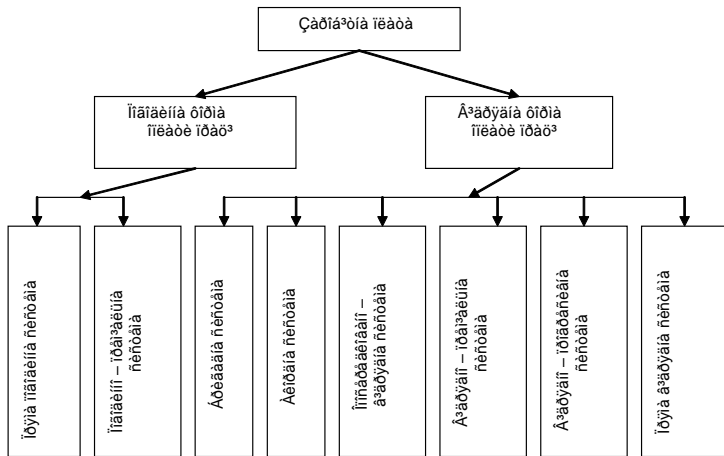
Çàðîá³òíà ïëàòà

Ïîãîäèííà ôîðìà îïëàòè ïðàö³

Â³äðÿäíà ôîðìà îïëàòè ïðàö³

Ïðÿìà ïîãîäèííà ñèñòåìà

Ïîãîäèííî – ïðåì³àëüíà ñèñòåìà

Àêîðäíà ñèñòåìà

Àêîðäíà ñèñòåìà

Ïîñåðåäíüî – â³äðÿäíà ñèñòåìà

Â³äðÿäíî – ïðåì³àëüíà ñèñòåìà

Â³äðÿäíî – ïðîãðåñèâíà ñèñòåìà

Ïðÿìà â³äðÿäíà ñèñòåìà